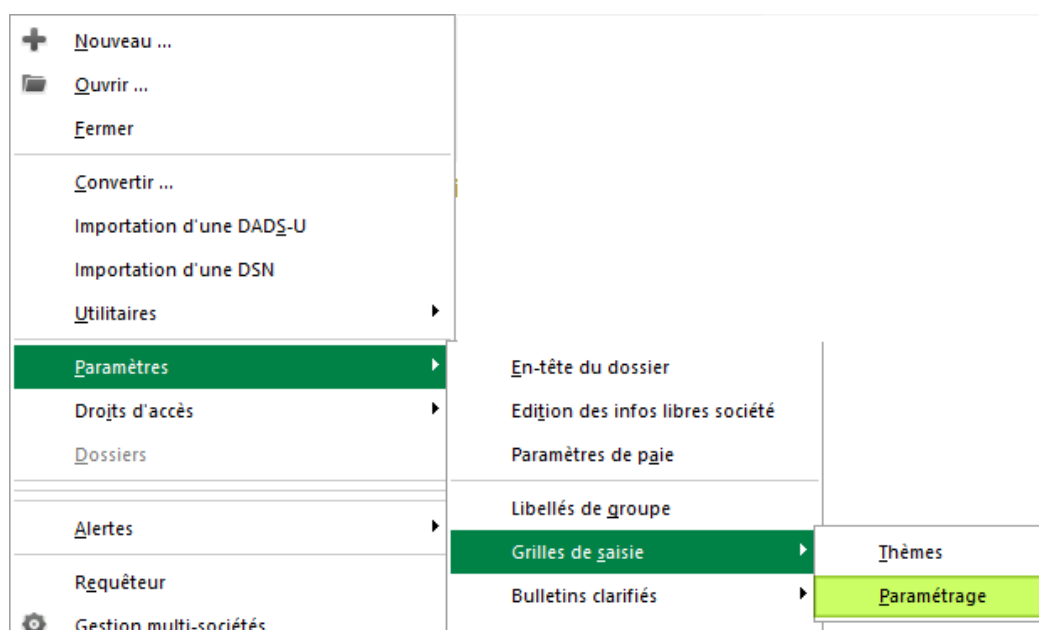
Nouveau ...
Ouvrir ...
Fermer
Convertir ...
Importation d'une DADS-U
Importation d'une DSN
Utilitaires
Paramètres
Droits d'accès
Dossiers
Alertes
Requêteur
Gestion multi-sociétés
En-tête du dossier
Edition des infos libres société
Paramètres de paie
Libellés de groupe
Grilles de saisie
Bulletins clarifiés
Thèmes
Paramétrage